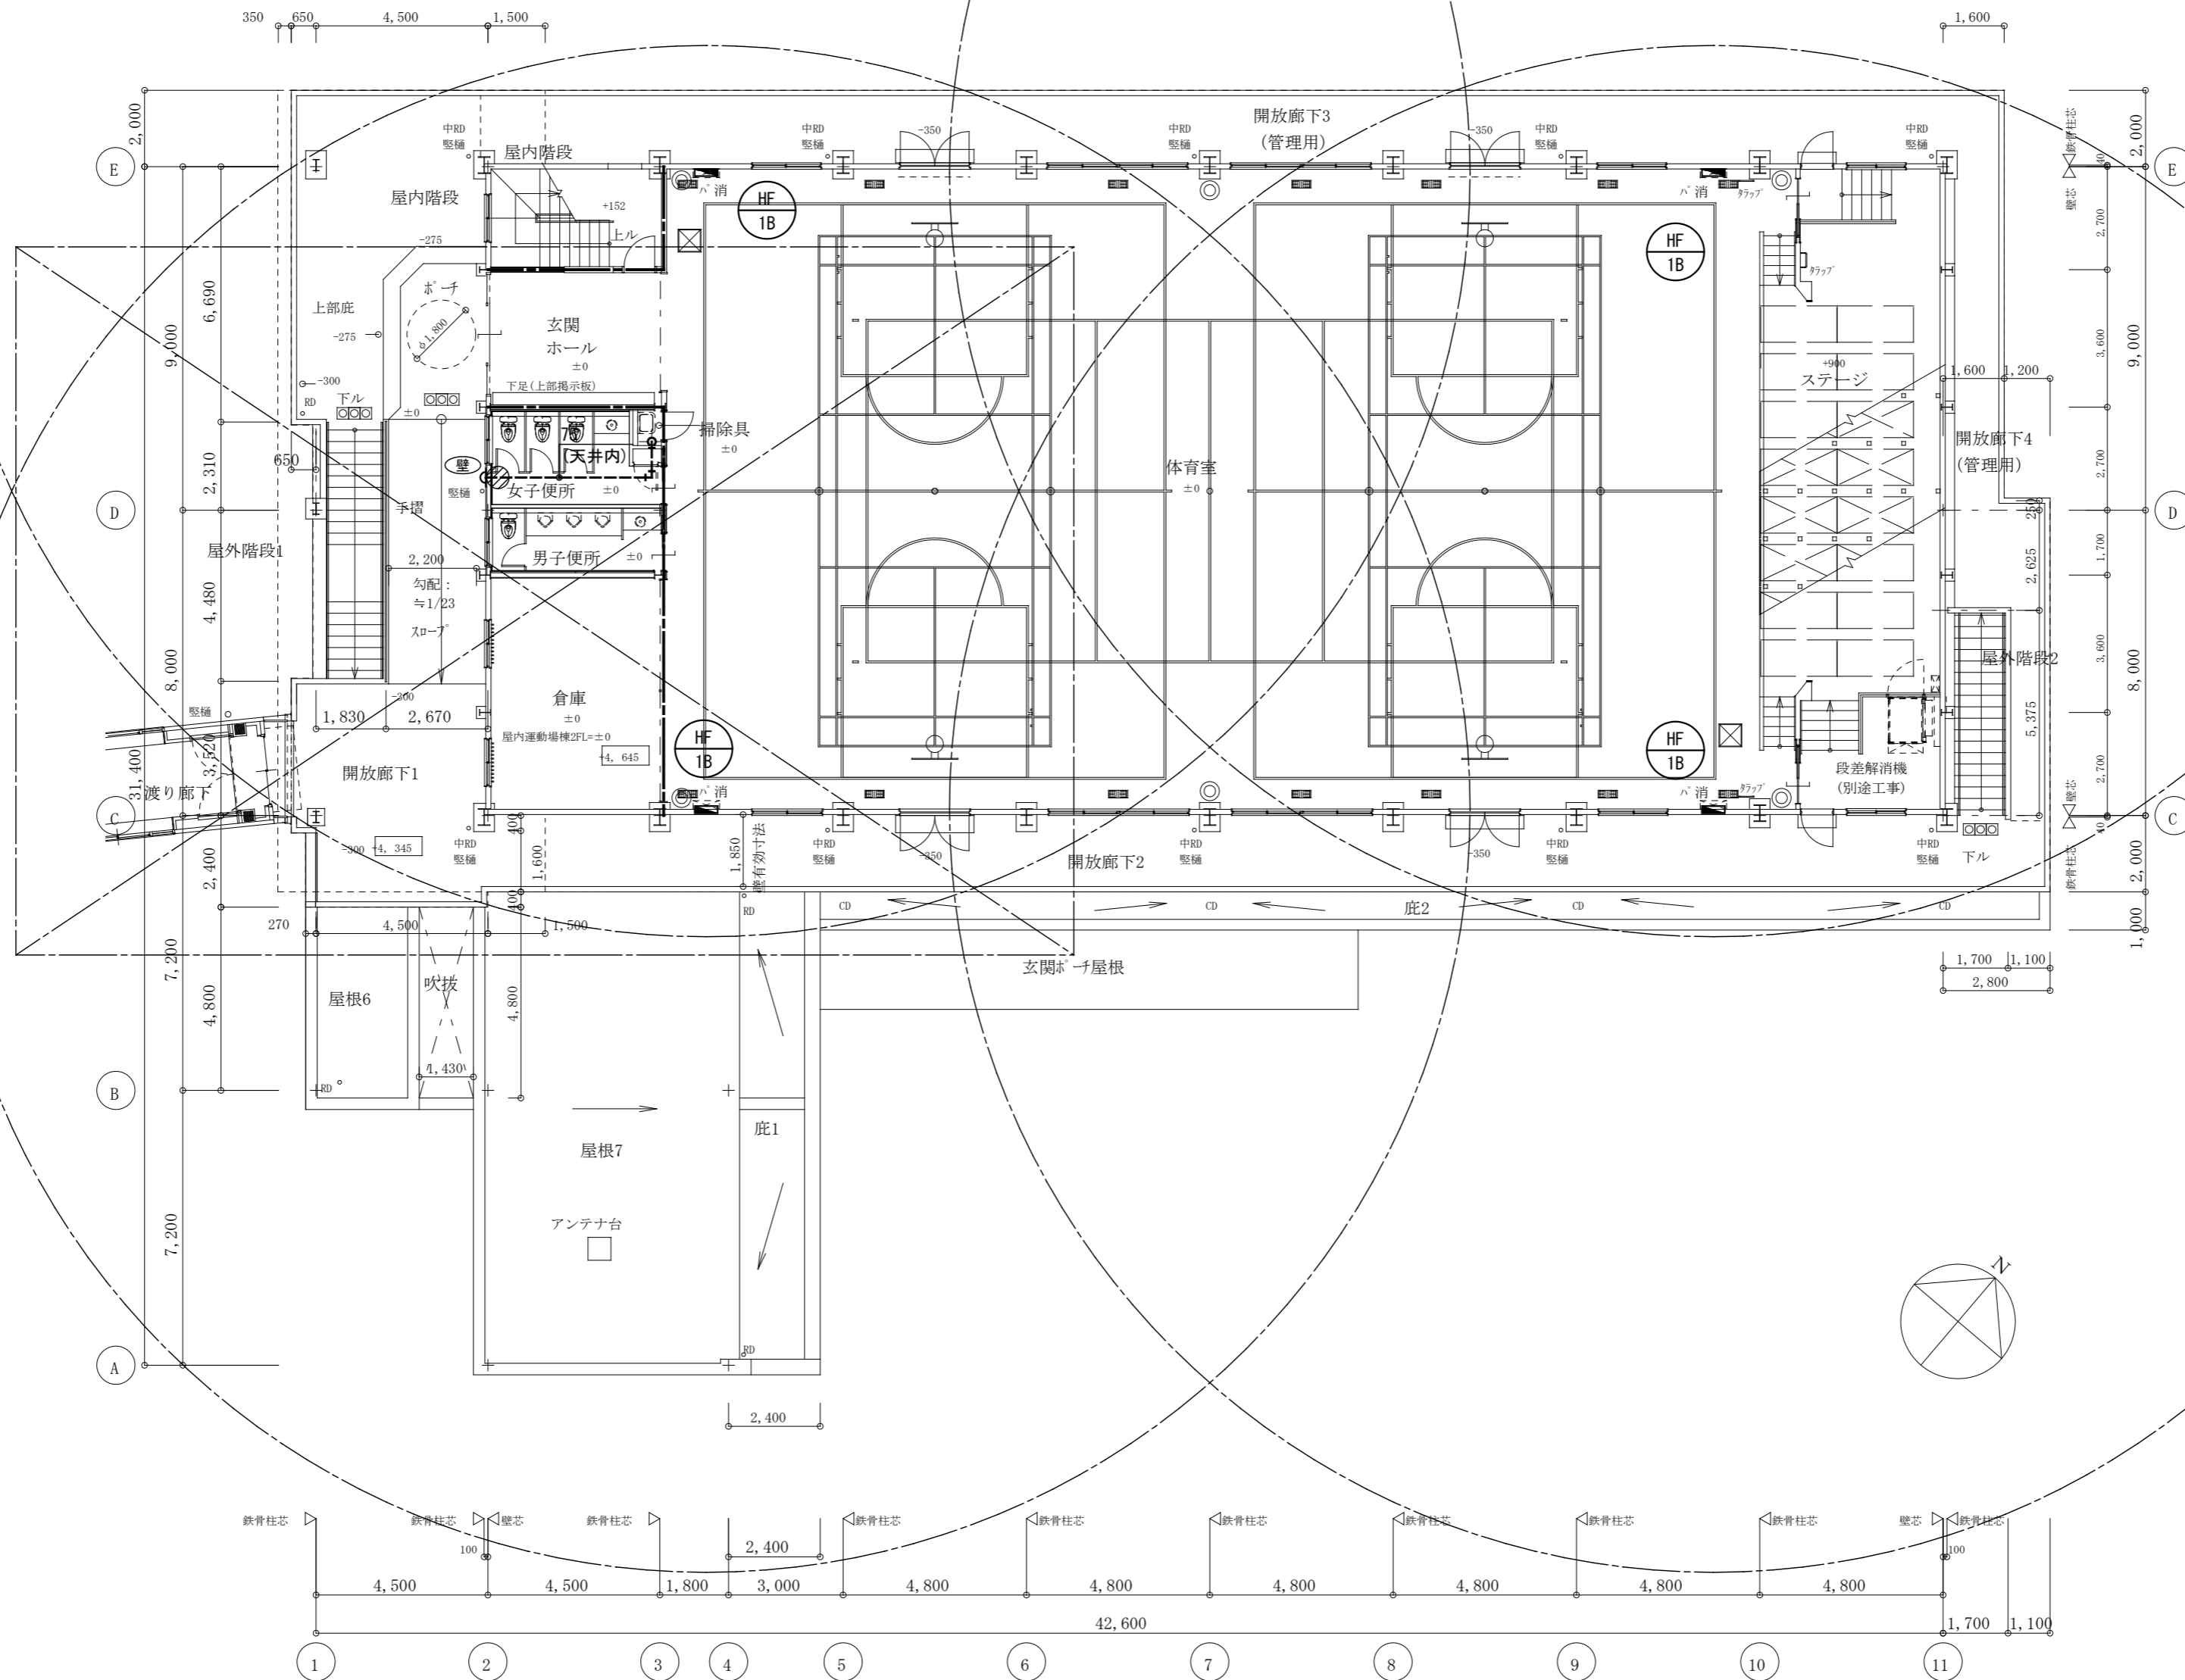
350 650 4,500 1,500

1,600

開放廊下3
(管理用)

中RD 竪樋 中RD 竪樋 中RD 竪樋 中RD 竪樋 中RD 竪樋

-350 -350

屋内階段
屋内階段
+152
上ル
-275
パ消 パ消
HF 1B
HF 1B
タラップ
タラップ

上部庇
-275
ポーチ
φ1,800
玄関
ホール
±0
-300
RD
下ル
±0
下足(上部掲示板)
掃除具
±0
(天井内)
壁
竪樋
女子便所 ±0
650
手摺
男子便所 ±0
2,200
勾配:
≒1/23
スロープ
屋外階段1
-200
1,830 2,670
倉庫
±0
屋内運動場棟2FL=±0
4,645
竪樋
渡り廊下
開放廊下1
HF 1B
HF 1B
パ消 パ消
-300 4,345

体育室
±0

+900
ステージ

1,600 1,200
開放廊下4
(管理用)

屋外階段2

段差解消機
(別途工事)

下ル

中RD 竪樋 中RD 竪樋 中RD 竪樋 中RD 竪樋 中RD 竪樋

-350 -350

開放廊下2

400 1,600 1,850 壁有効寸法 400

RD
CD CD CD CD
庇2
玄関ポーチ屋根

270 4,500 1,500
屋根6
吹抜
4,430
RD
4,800

屋根7
庇1
アンテナ台
RD

2,400

1,700 1,100
2,800

N

2,000 6,690 2,310 4,480 9,000 8,000 31,400 3,520 2,400 4,800 7,200 7,200

2,000 2,700 3,600 2,700 1,700 3,600 2,700 9,000 8,000 2,000 1,000 2,625 250 5,375

鉄骨柱芯 壁芯 40 40 壁芯 鉄骨柱芯

E D C B A E D C

鉄骨柱芯 鉄骨柱芯 壁芯 鉄骨柱芯 鉄骨柱芯 鉄骨柱芯 鉄骨柱芯 鉄骨柱芯 鉄骨柱芯 鉄骨柱芯 鉄骨柱芯 壁芯 鉄骨柱芯
100 100
2,400
4,500 4,500 1,800 3,000 4,800 4,800 4,800 4,800 4,800 4,800
42,600
1,700 1,100

1 2 3 4 5 6 7 8 9 10 11